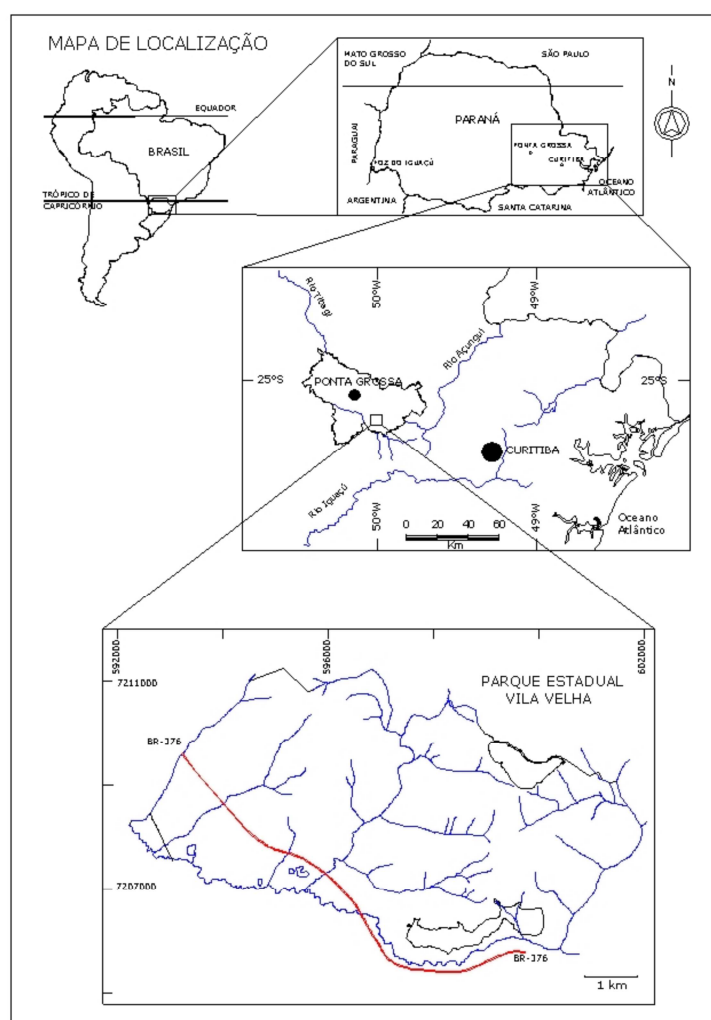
MAPA DE LOCALIZAÇÃO

EQUADOR

BRASIL

TRÓPICO DE CAPRICÓRNIO

MATO GROSSO DO SUL

SÃO PAULO

PARAGUAI

PARANÁ

PONTA GROSSA

CURITIBA

FOZ DO IGUAÇU

OCEANO ATLÂNTICO

ARGENTINA

SANTA CATARINA

N

50°W

49°W

Rio Tibagi

Rio Açungui

25°S

PONTA GROSSA

25°S

CURITIBA

Rio Iguaçu

50°W

49°W

0 20 40 60

Km

Oceano Atlântico

592000

596000

602000

7211000

PARQUE ESTADUAL VILA VELHA

BR-376

7207000

BR-376

1 km